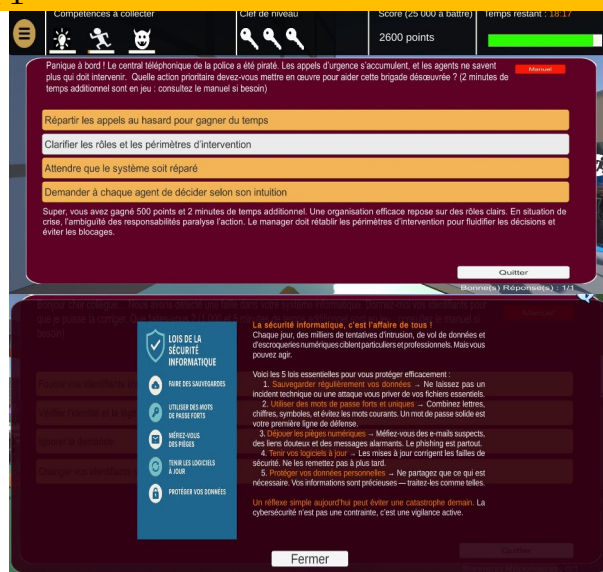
Compétences à collecter

Clef de niveau

Score (25 000 à battre)

2600 points

Temps restant : 18:17

Panique à bord ! Le central téléphonique de la police a été piraté. Les appels d'urgence s'accumulent, et les agents ne savent plus qui doit intervenir. Quelle action prioritaire devez-vous mettre en œuvre pour aider cette brigade désœuvrée ? (2 minutes de temps additionnel sont en jeu : consultez le manuel si besoin)

Manuel

Répartir les appels au hasard pour gagner du temps

Clarifier les rôles et les périmètres d'intervention

Attendre que le système soit réparé

Demander à chaque agent de décider selon son intuition

Super, vous avez gagné 500 points et 2 minutes de temps additionnel. Une organisation efficace repose sur des rôles clairs. En situation de crise, l'ambiguïté des responsabilités paralyse l'action. Le manager doit rétablir les périmètres d'intervention pour fluidifier les décisions et éviter les blocages.

Quitter

Bonne(s) Réponse(s) : 1/1

LOIS DE LA SÉCURITÉ INFORMATIQUE

FAIRE DES SAUVEGARDES

UTILISER DES MOTS DE PASSE FORTS

MÉFIEZ-VOUS DES PIÈGES

TENIR VOS LOGICIELS À JOUR

PROTÉGER VOS DONNÉES

La sécurité informatique, c'est l'affaire de tous !
Chaque jour, des milliers de tentatives d'intrusion, de vol de données et d'escroqueries numériques ciblent particuliers et professionnels. Mais vous pouvez agir.

Voici les 5 lois essentielles pour vous protéger efficacement :
1. Sauvegarder régulièrement vos données → Ne laissez pas un incident technique ou une attaque vous priver de vos fichiers essentiels.
2. Utiliser des mots de passe forts et uniques → Combinez lettres, chiffres, symboles, et évitez les mots courants. Un mot de passe solide est votre première ligne de défense.
3. Déjouer les pièges numériques → Méfiez-vous des e-mails suspects, des liens douteux et des messages alarmants. Le phishing est partout.
4. Tenir vos logiciels à jour → Les mises à jour corrigent les failles de sécurité. Ne les remettez pas à plus tard.
5. Protéger vos données personnelles → Ne partagez que ce qui est nécessaire. Vos informations sont précieuses — traitez-les comme telles.

Un réflexe simple aujourd'hui peut éviter une catastrophe demain. La cybersécurité n'est pas une contrainte, c'est une vigilance active.

Fermer

Quitter